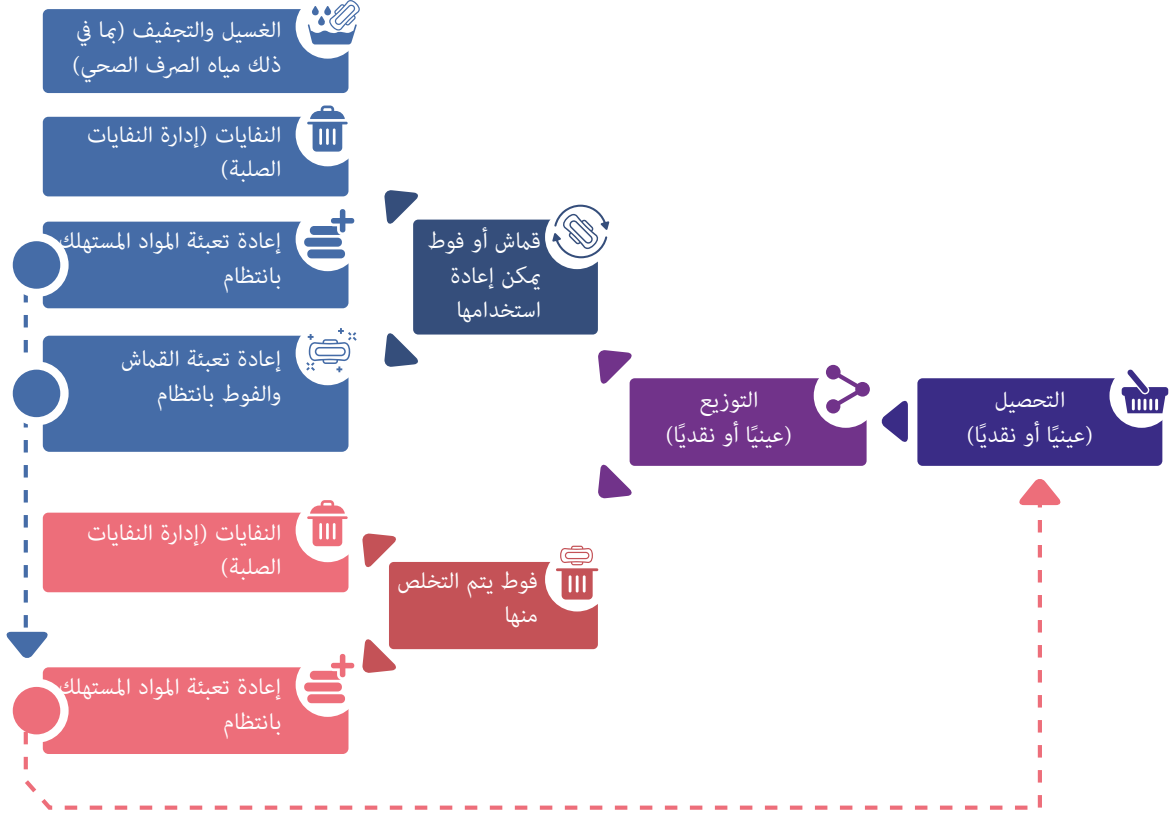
الغسيل والتجفيف (بما في ذلك مياه الصرف الصحي)

النفايات (إدارة النفايات الصلبة)

إعادة تعبئة المواد المستهلك بانتظام

إعادة تعبئة القماش والفوط بانتظام

قماش أو فوط يمكن إعادة استخدامها

التوزيع (عينيًا أو نقديًا)

التحصيل (عينيًا أو نقديًا)

النفايات (إدارة النفايات الصلبة)

فوط يتم التخلص منها

إعادة تعبئة المواد المستهلك بانتظام